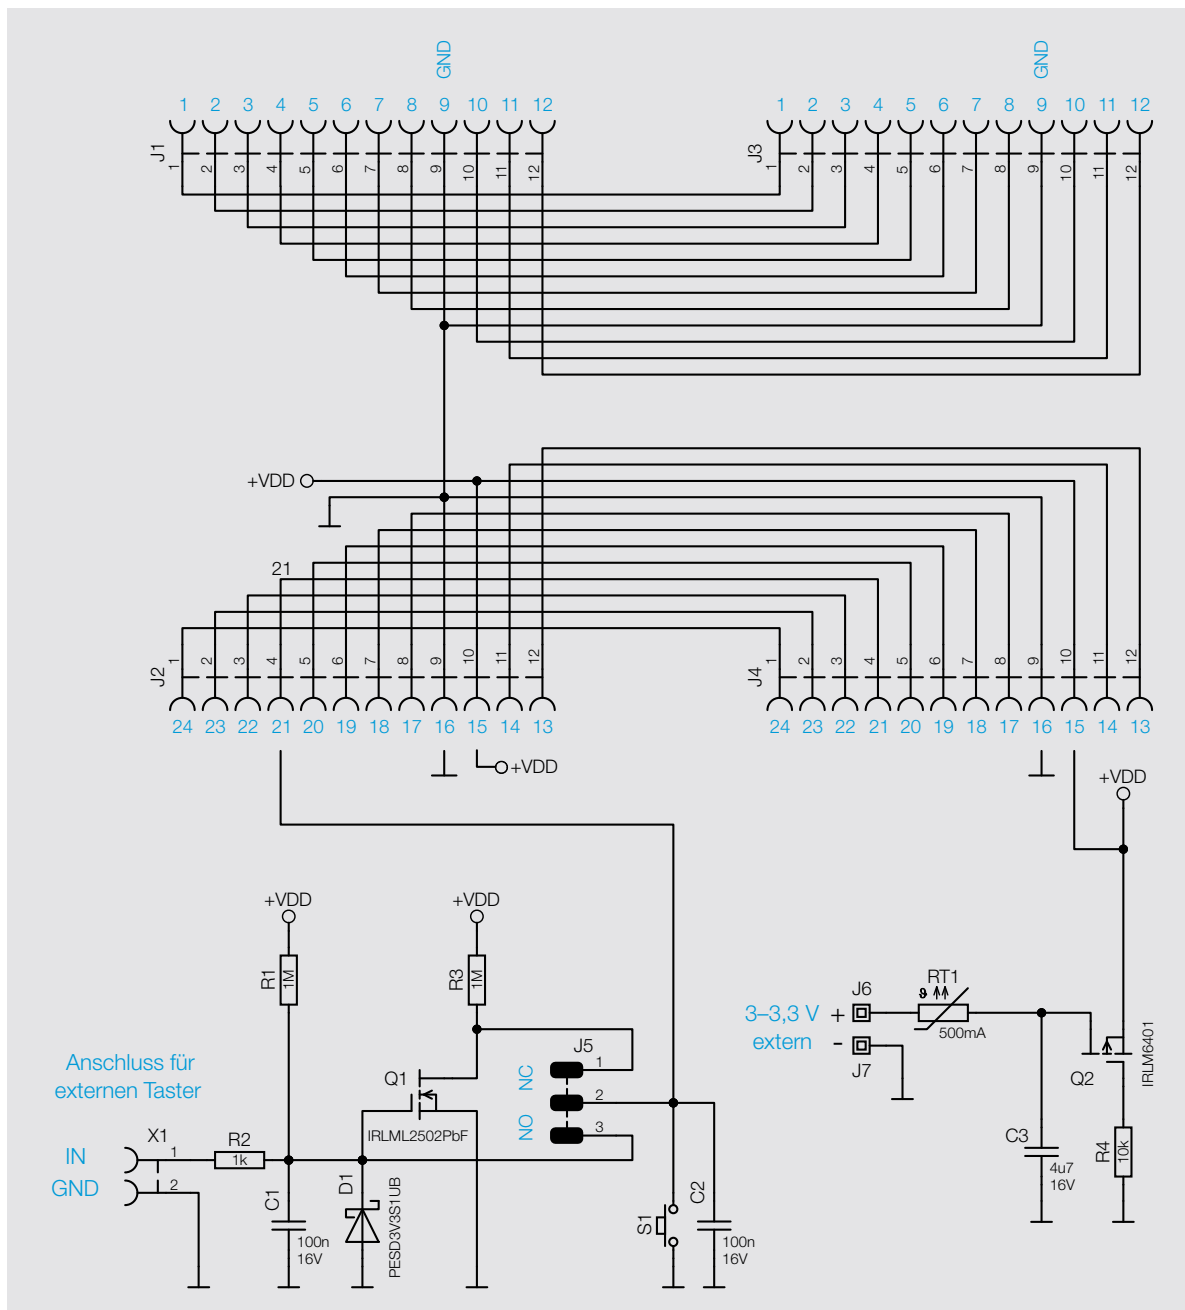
GND
1 2 3 4 5 6 7 8 9 10 11 12
J1
1 2 3 4 5 6 7 8 9 10 11 12

GND
1 2 3 4 5 6 7 8 9 10 11 12
J3
1 2 3 4 5 6 7 8 9 10 11 12

+VDD
21

J2
1 2 3 4 5 6 7 8 9 10 11 12
24 23 22 21 20 19 18 17 16 15 14 13
+VDD

J4
1 2 3 4 5 6 7 8 9 10 11 12
24 23 22 21 20 19 18 17 16 15 14 13
+VDD

+VDD
R1
1M

+VDD
R3
1M

J5
1
NC
2
NO
3

Q1
IRLML2502PbF

Anschluss für externen Taster

IN
GND
X1
1
2
R2
1k
C1
100n
16V
D1
PESD3V3S1UB

S1
C2
100n
16V

3–3,3 V extern
+
-
J6
J7
RT1
500mA
C3
4u7
16V
Q2
IRLM6401
R4
10k